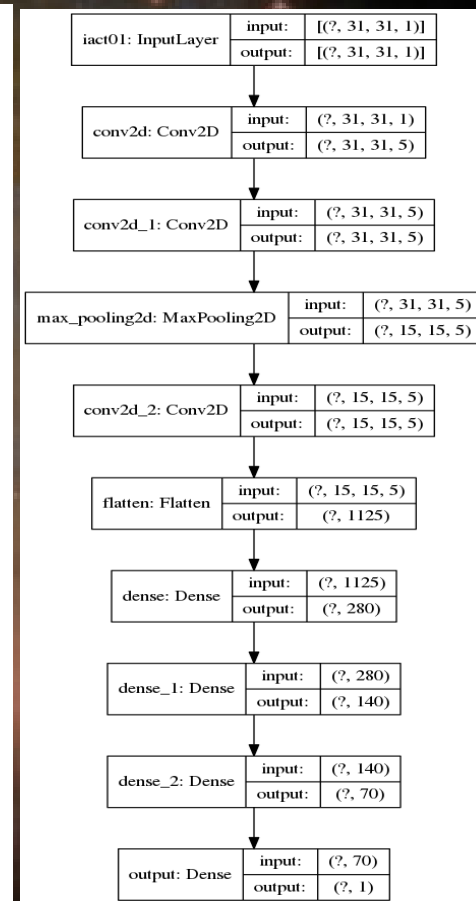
iact01: InputLayer | input: | [(?, 31, 31, 1)]
output: | [(?, 31, 31, 1)]

conv2d: Conv2D | input: | (?, 31, 31, 1)
output: | (?, 31, 31, 5)

conv2d_1: Conv2D | input: | (?, 31, 31, 5)
output: | (?, 31, 31, 5)

max_pooling2d: MaxPooling2D | input: | (?, 31, 31, 5)
output: | (?, 15, 15, 5)

conv2d_2: Conv2D | input: | (?, 15, 15, 5)
output: | (?, 15, 15, 5)

flatten: Flatten | input: | (?, 15, 15, 5)
output: | (?, 1125)

dense: Dense | input: | (?, 1125)
output: | (?, 280)

dense_1: Dense | input: | (?, 280)
output: | (?, 140)

dense_2: Dense | input: | (?, 140)
output: | (?, 70)

output: Dense | input: | (?, 70)
output: | (?, 1)